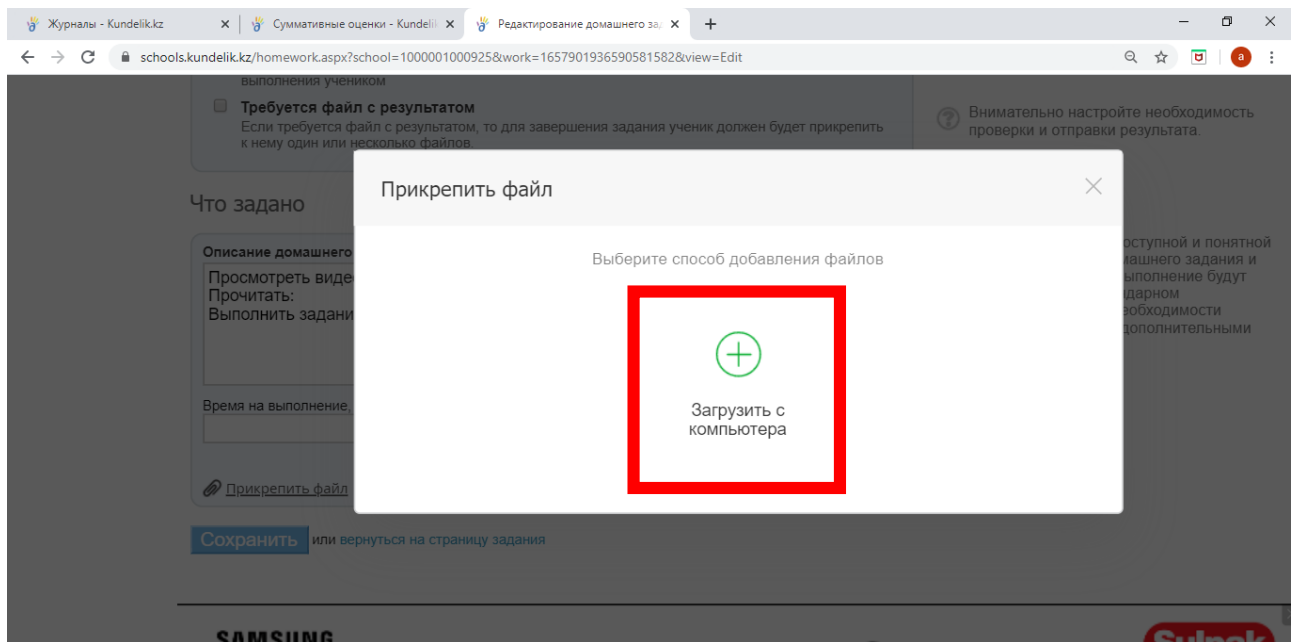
Журналы - Kundelik.kz
Суммативные оценки - Kundelik
Редактирование домашнего за
schools.kundelik.kz/homework.aspx?school=1000001000925&work=1657901936590581582&view=Edit

выполнения учеником

Требуется файл с результатом
Если требуется файл с результатом, то для завершения задания ученик должен будет прикрепить к нему один или несколько файлов.

Внимательно настройте необходимость проверки и отправки результата.

Что задано

Описание домашнего
Просмотреть виде
Прочитать:
Выполнить задани

Время на выполнение,

Прикрепить файл

оступной и понятной машнего задания и ыполнение будут дарном еобходимости дополнительными

Прикрепить файл

Выберите способ добавления файлов

Загрузить с компьютера

Сохранить или вернуться на страницу задания

SAMSUNG
Sulpak